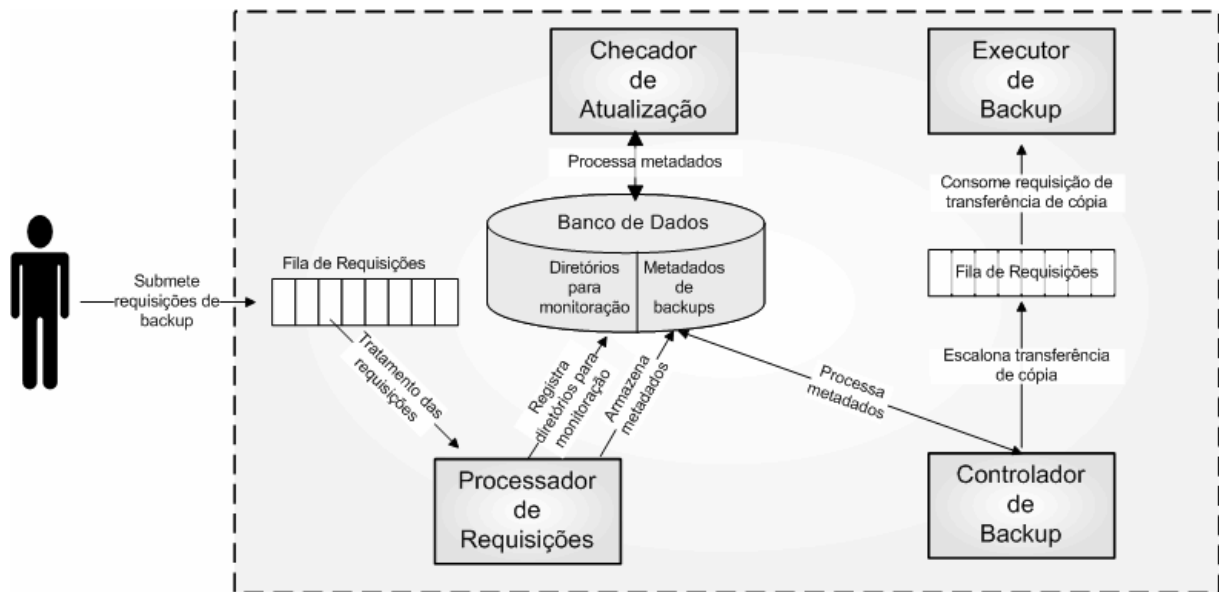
Checador de Atualização

Executor de Backup

Processa metadados

Consome requisição de transferência de cópia

Banco de Dados

Diretórios para monitoração

Metadados de backups

Submete requisições de backup

Fila de Requisições

Fila de Requisições

Tratamento das requisições

Registra diretórios para monitoração

Armazena metadados

Processa metadados

Escalona transferência de cópia

Processador de Requisições

Controlador de Backup